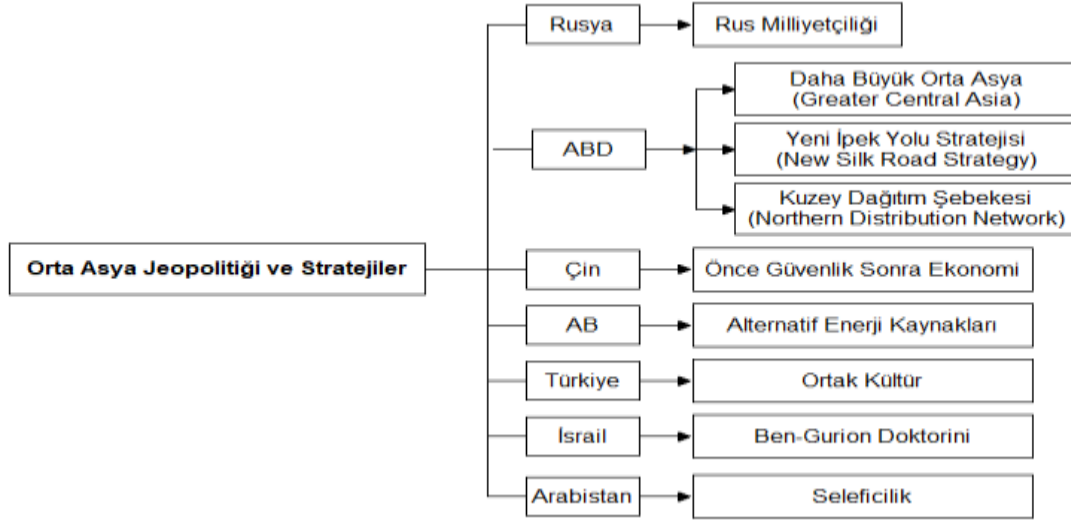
Orta Asya Jeopolitiği ve Stratejiler

Rusya
Rus Milliyetçiliği

ABD
Daha Büyük Orta Asya (Greater Central Asia)
Yeni İpek Yolu Stratejisi (New Silk Road Strategy)
Kuzey Dağıtım Şebekesi (Northern Distribution Network)

Çin
Önce Güvenlik Sonra Ekonomi

AB
Alternatif Enerji Kaynakları

Türkiye
Ortak Kültür

İsrail
Ben-Gurion Doktorini

Arabistan
Seleficilik